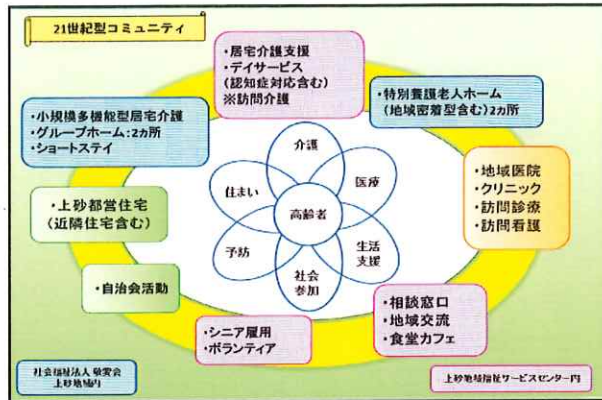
21世紀型コミュニティ

・居宅介護支援
・デイサービス
（認知症対応含む）
※訪問介護

・特別養護老人ホーム
（地域密着型含む）2カ所

・小規模多機能型居宅介護
・グループホーム：2カ所
・ショートステイ

介護
住まい
医療
高齢者
予防
生活支援
社会参加

・地域医院
・クリニック
・訪問診療
・訪問看護

・上砂都営住宅
（近隣住宅含む）

・自治会活動

・相談窓口
・地域交流
・食堂カフェ

・シニア雇用
・ボランティア

社会福祉法人 敬愛会
上砂地域内

上砂地域福祉サービスセンター内